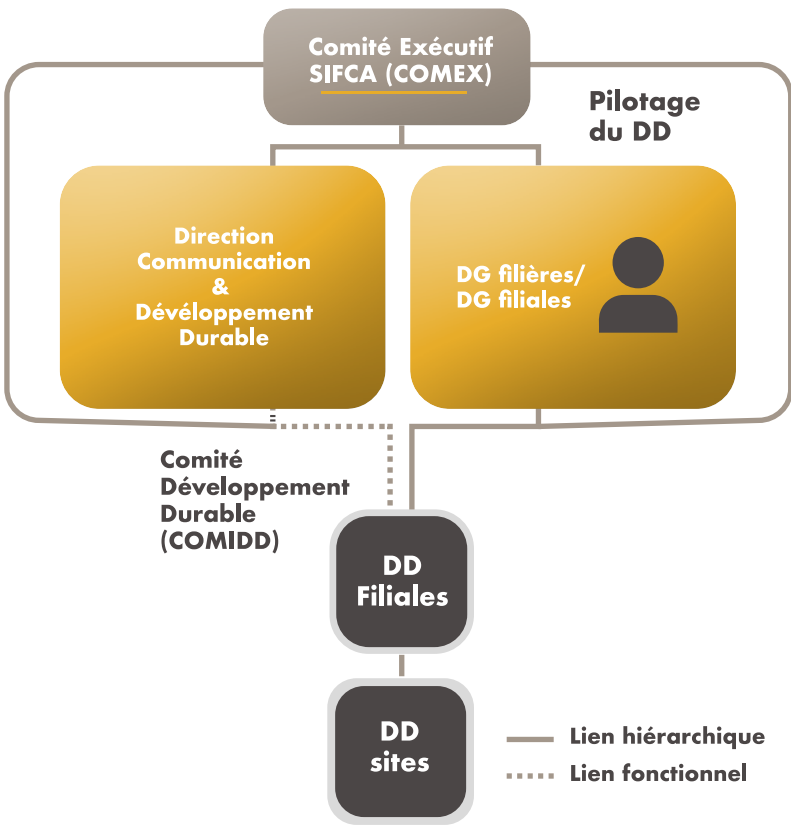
Comité Exécutif SIFCA (COMEX)

Pilotage du DD

Direction Communication & Développement Durable

DG filières/ DG filiales

Comité Développement Durable (COMIDD)

DD Filiales

DD sites

Lien hiérarchique

Lien fonctionnel